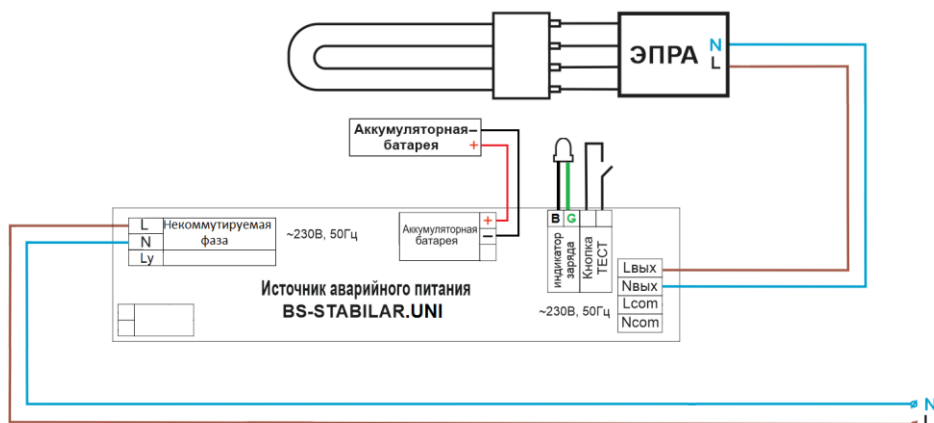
ЭПРА
N
L

Аккумуляторная батарея
–
+

B G

L
N
Lу
Некоммутируемая фаза

~230В, 50Гц

Аккумуляторная батарея
+
–

индикатор заряда
Кнопка ТЕСТ

Lвых
Nвых
Lcom
Ncom

Источник аварийного питания
BS-STABILAR.UNI

~230В, 50Гц

N
L